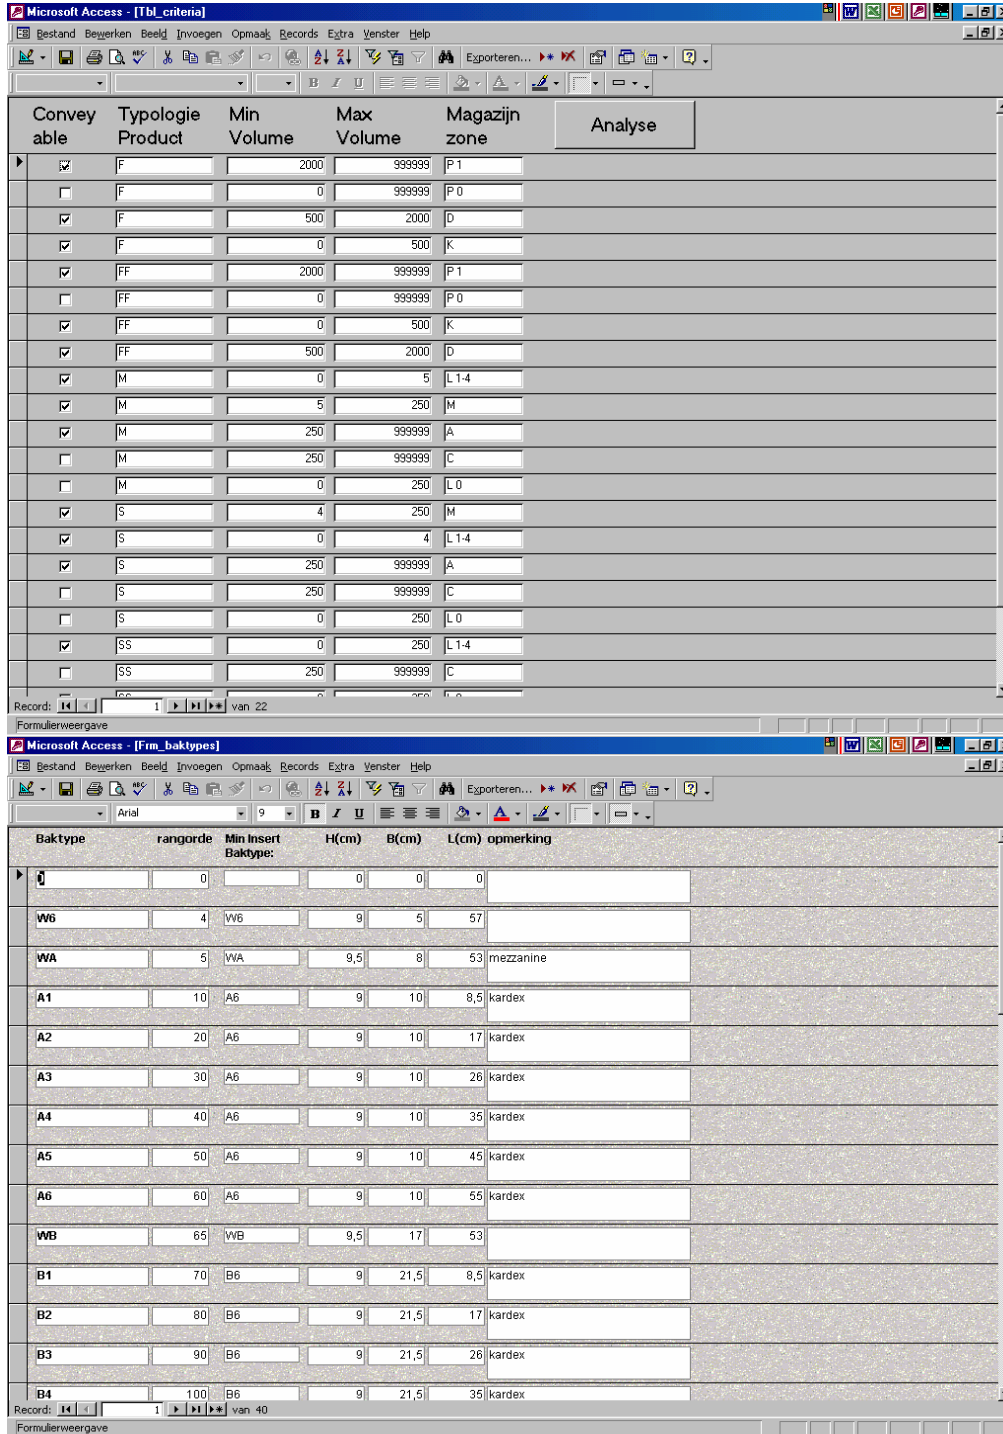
Microsoft Access - [Tbl_criteria]

Bestand Bewerken Beeld Invoegen Opmaak Records Extra Venster Help

Exporteren...

| Conveyable | Typologie Product | Min Volume | Max Volume | Magazijn zone |
|---|---|---|---|---|
| ☑ | F | 2000 | 999999 | P 1 |
| ☐ | F | 0 | 999999 | P 0 |
| ☑ | F | 500 | 2000 | D |
| ☑ | F | 0 | 500 | K |
| ☑ | FF | 2000 | 999999 | P 1 |
| ☐ | FF | 0 | 999999 | P 0 |
| ☑ | FF | 0 | 500 | K |
| ☑ | FF | 500 | 2000 | D |
| ☑ | M | 0 | 5 | L 1-4 |
| ☑ | M | 5 | 250 | M |
| ☑ | M | 250 | 999999 | A |
| ☐ | M | 250 | 999999 | C |
| ☐ | M | 0 | 250 | L 0 |
| ☑ | S | 4 | 250 | M |
| ☑ | S | 0 | 4 | L 1-4 |
| ☑ | S | 250 | 999999 | A |
| ☐ | S | 250 | 999999 | C |
| ☐ | S | 0 | 250 | L 0 |
| ☑ | SS | 0 | 250 | L 1-4 |
| ☐ | SS | 250 | 999999 | C |

Analyse

Record: 1 van 22

Formulierweergave

Microsoft Access - [Frm_baktypes]

Bestand Bewerken Beeld Invoegen Opmaak Records Extra Venster Help

Exporteren...

Arial 9

| Baktype | rangorde | Min Insert Baktype: | H(cm) | B(cm) | L(cm) | opmerking |
|---|---|---|---|---|---|---|
| 0 | 0 | | 0 | 0 | 0 | |
| W6 | 4 | W6 | 9 | 5 | 57 | |
| WA | 5 | WA | 9,5 | 8 | 53 | mezzanine |
| A1 | 10 | A6 | 9 | 10 | 8,5 | kardex |
| A2 | 20 | A6 | 9 | 10 | 17 | kardex |
| A3 | 30 | A6 | 9 | 10 | 26 | kardex |
| A4 | 40 | A6 | 9 | 10 | 35 | kardex |
| A5 | 50 | A6 | 9 | 10 | 45 | kardex |
| A6 | 60 | A6 | 9 | 10 | 55 | kardex |
| WB | 65 | WB | 9,5 | 17 | 53 | |
| B1 | 70 | B6 | 9 | 21,5 | 8,5 | kardex |
| B2 | 80 | B6 | 9 | 21,5 | 17 | kardex |
| B3 | 90 | B6 | 9 | 21,5 | 26 | kardex |
| B4 | 100 | B6 | 9 | 21,5 | 35 | kardex |

Record: 1 van 40

Formulierweergave